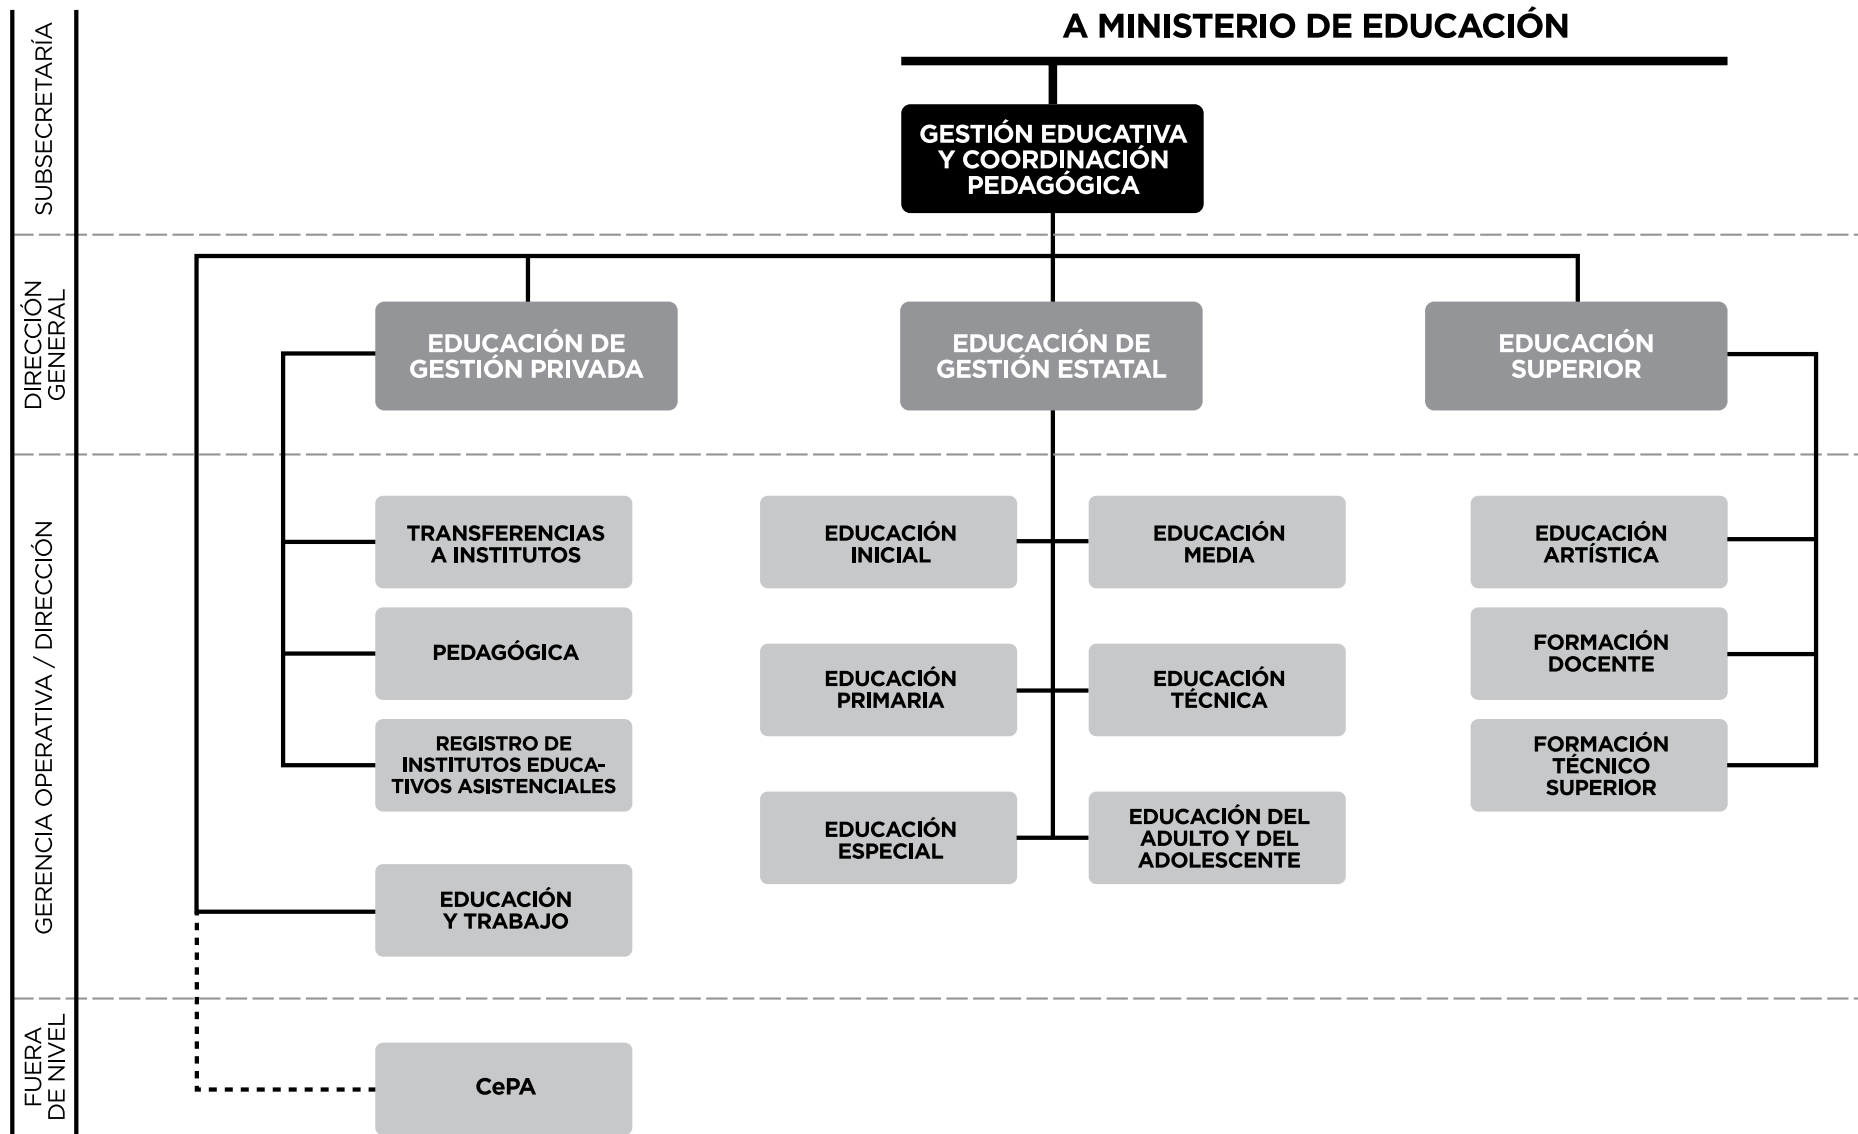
A MINISTERIO DE EDUCACIÓN

SUBSECRETARÍA

GESTIÓN EDUCATIVA Y COORDINACIÓN PEDAGÓGICA

DIRECCIÓN GENERAL

EDUCACIÓN DE GESTIÓN PRIVADA

EDUCACIÓN DE GESTIÓN ESTATAL

EDUCACIÓN SUPERIOR

GERENCIA OPERATIVA / DIRECCIÓN

TRANSFERENCIAS A INSTITUTOS

PEDAGÓGICA

REGISTRO DE INSTITUTOS EDUCATIVOS ASISTENCIALES

EDUCACIÓN Y TRABAJO

EDUCACIÓN INICIAL

EDUCACIÓN MEDIA

EDUCACIÓN PRIMARIA

EDUCACIÓN TÉCNICA

EDUCACIÓN ESPECIAL

EDUCACIÓN DEL ADULTO Y DEL ADOLESCENTE

EDUCACIÓN ARTÍSTICA

FORMACIÓN DOCENTE

FORMACIÓN TÉCNICO SUPERIOR

FUERA DE NIVEL

CePA